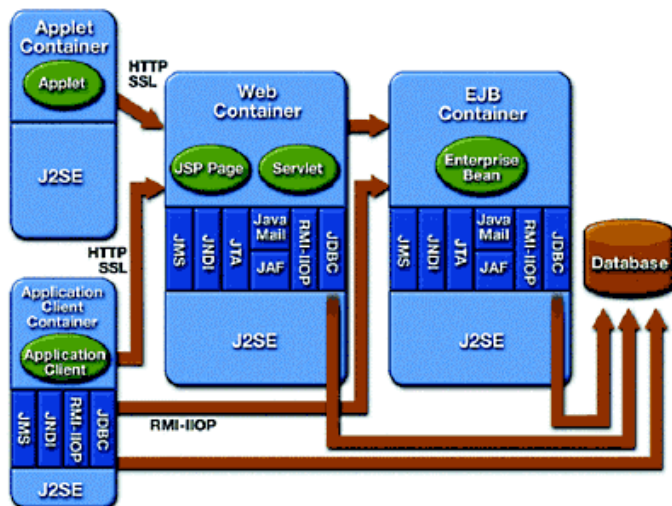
Applet Container

Applet

J2SE

HTTP SSL

Web Container

JSP Page

Servlet

JMS

JNDI

JTA

Java Mail

JAF

RMI-IIOP

JDBC

J2SE

EJB Container

Enterprise Bean

JMS

JNDI

JTA

Java Mail

JAF

RMI-IIOP

JDBC

J2SE

Database

HTTP SSL

Application Client Container

Application Client

JMS

JNDI

RMI-IIOP

JDBC

J2SE

RMI-IIOP